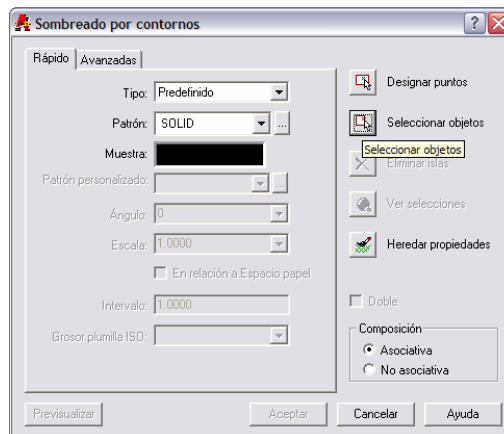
Sombreado por contornos

?

Rápido | Avanzadas

Tipo: Predefinido

Patrón: SOLID

Muestra:

Patrón personalizado:

Ángulo: 0

Escala: 1.0000

En relación a Espacio papel

Intervalo: 1.0000

Grosor plumilla ISO:

Designar puntos

Seleccionar objetos

Seleccionar objetos

Eliminar islas

Ver selecciones

Heredar propiedades

Doble

Composición

Asociativa

No asociativa

Previsualizar

Aceptar

Cancelar

Ayuda